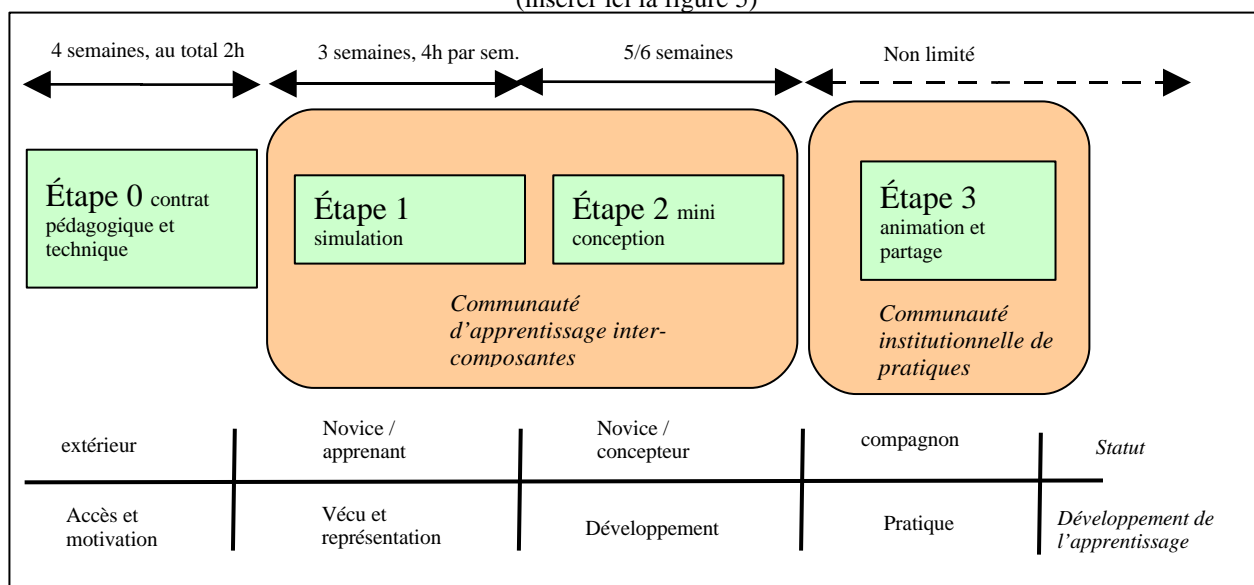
(insérer ici la figure 5)

4 semaines, au total 2h

3 semaines, 4h par sem.

5/6 semaines

Non limité

Étape 0 contrat pédagogique et technique

Étape 1 simulation

Étape 2 mini conception

*Communauté d'apprentissage inter-composantes*

Étape 3 animation et partage

*Communauté institutionnelle de pratiques*

| extérieur | Novice / apprenant | Novice / concepteur | compagnon | *Statut* |
|---|---|---|---|---|
| Accès et motivation | Vécu et représentation | Développement | Pratique | *Développement de l'apprentissage* |